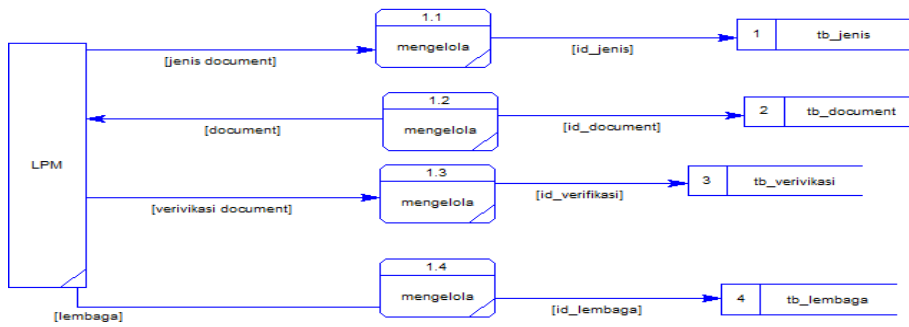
LPM

1.1
mengelola

[jenis document]

[id_jenis]

| 1 | tb_jenis |
|---|---|

1.2
mengelola

[document]

[id_document]

| 2 | tb_document |
|---|---|

1.3
mengelola

[verivikasi document]

[id_verifikasi]

| 3 | tb_verivikasi |
|---|---|

1.4
mengelola

[lembaga]

[id_lembaga]

| 4 | tb_lembaga |
|---|---|